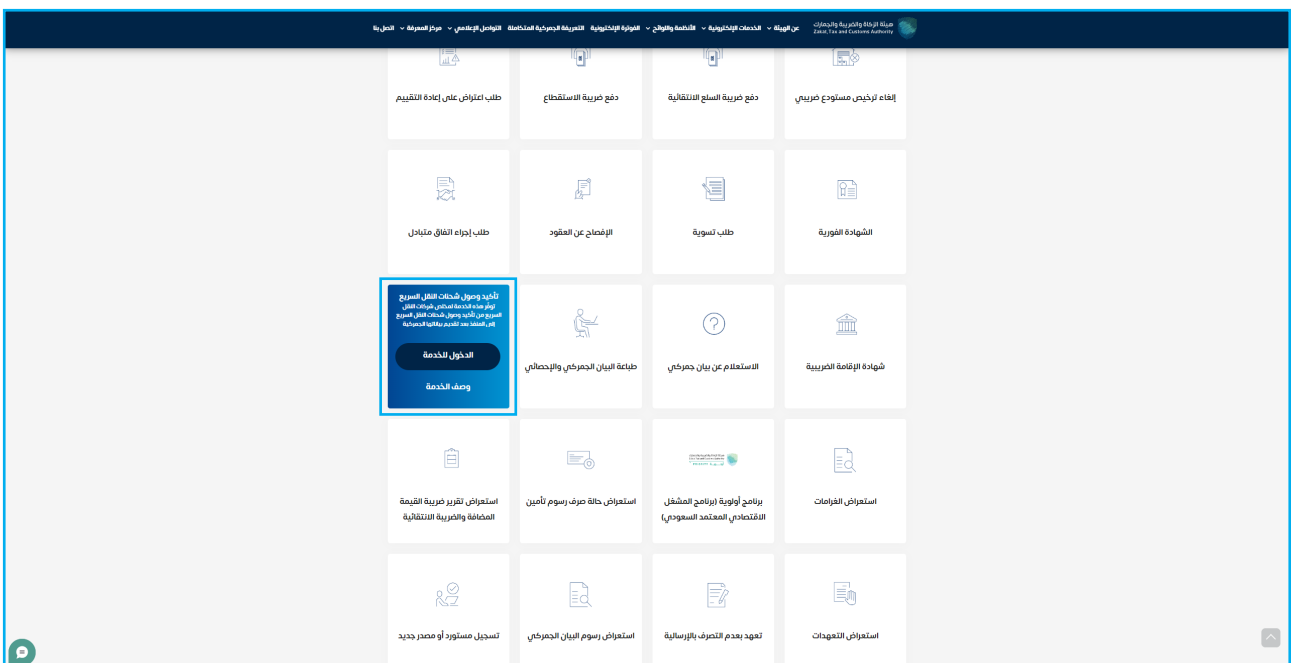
هيئة الزكاة والضريبة والجمارك
Zakat, Tax and Customs Authority

عن الهيئة الخدمات الإلكترونية الأنظمة واللوائح الفوترة الإلكترونية التعريفة الجمركية المتكاملة التواصل الإعلامي مركز المعرفة اتصل بنا

إلغاء ترخيص مستودع ضريبي

دفع ضريبة السلع الانتقائية

دفع ضريبة الاستقطاع

طلب اعتراض على إعادة التقييم

الشهادة الفورية

طلب تسوية

الإفصاح عن العقود

طلب إجراء اتفاق متبادل

شهادة الإقامة الضريبية

الاستعلام عن بيان جمركي

طباعة البيان الجمركي والإحصائي

تأكيد وصول شحنات النقل السريع

توفر هذه الخدمة لمخلص شركات النقل السريع من تأكيد وصول شحنات النقل السريع إلى المنفذ بعد تقديم بياناتها الجمركية

الدخول للخدمة

وصف الخدمة

استعراض الغرامات

برنامج أولوية (برنامج المشغل الاقتصادي المعتمد السعودي)

استعراض حالة صرف رسوم تأمين

استعراض تقرير ضريبة القيمة المضافة والضريبة الانتقائية

استعراض التعهدات

تعهد بعدم التصرف بالإرسالية

استعراض رسوم البيان الجمركي

تسجيل مستورد أو مصدر جديد